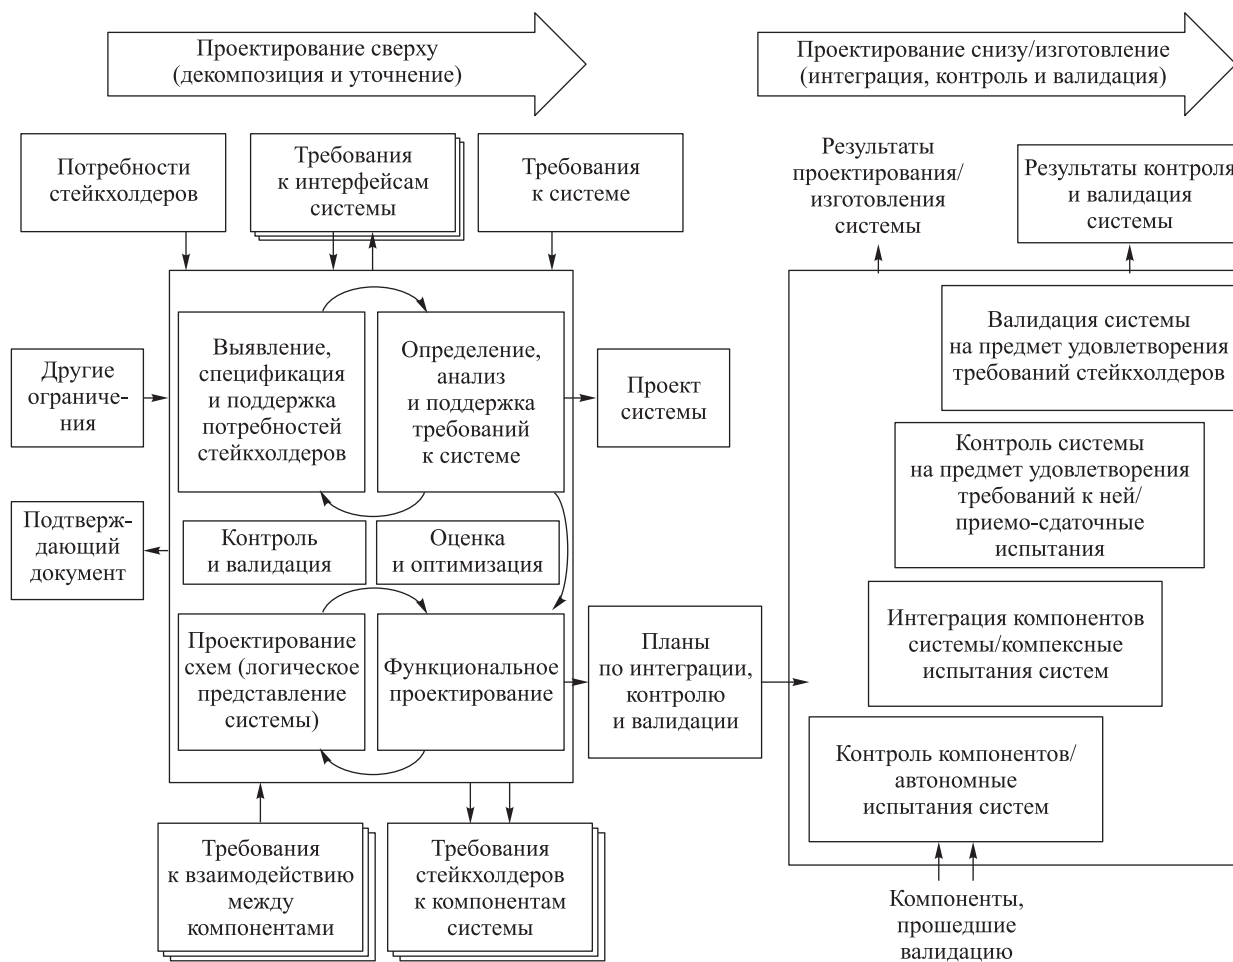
Проектирование сверху (декомпозиция и уточнение)

Проектирование снизу/изготовление (интеграция, контроль и валидация)

Потребности стейкхолдеров

Требования к интерфейсам системы

Требования к системе

Результаты проектирования/ изготовления системы

Результаты контроля и валидация системы

Выявление, спецификация и поддержка потребностей стейкхолдеров

Определение, анализ и поддержка требований к системе

Другие ограничения

Проект системы

Валидация системы на предмет удовлетворения требований стейкхолдеров

Контроль системы на предмет удовлетворения требований к ней/ приемо-сдаточные испытания

Подтверждающий документ

Контроль и валидация

Оценка и оптимизация

Проектирование схем (логическое представление системы)

Функциональное проектирование

Планы по интеграции, контролю и валидации

Интеграция компонентов системы/компексные испытания систем

Контроль компонентов/ автономные испытания систем

Требования к взаимодействию между компонентами

Требования стейкхолдеров к компонентам системы

Компоненты, прошедшие валидацию